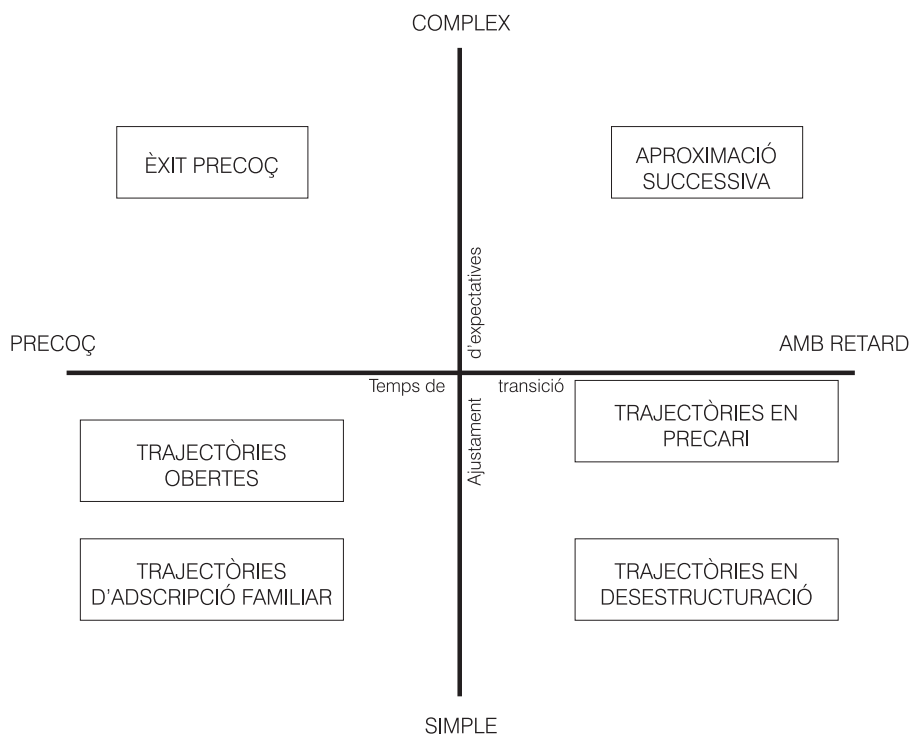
COMPLEX

ÈXIT PRECOÇ

APROXIMACIÓ SUCCESSIVA

d'expectatives

PRECOÇ

AMB RETARD

Temps de

transició

Ajustament

TRAJECTÒRIES OBERTES

TRAJECTÒRIES EN PRECARI

TRAJECTÒRIES D'ADSCRIPCIÓ FAMILIAR

TRAJECTÒRIES EN DESESTRUCTURACIÓ

SIMPLE